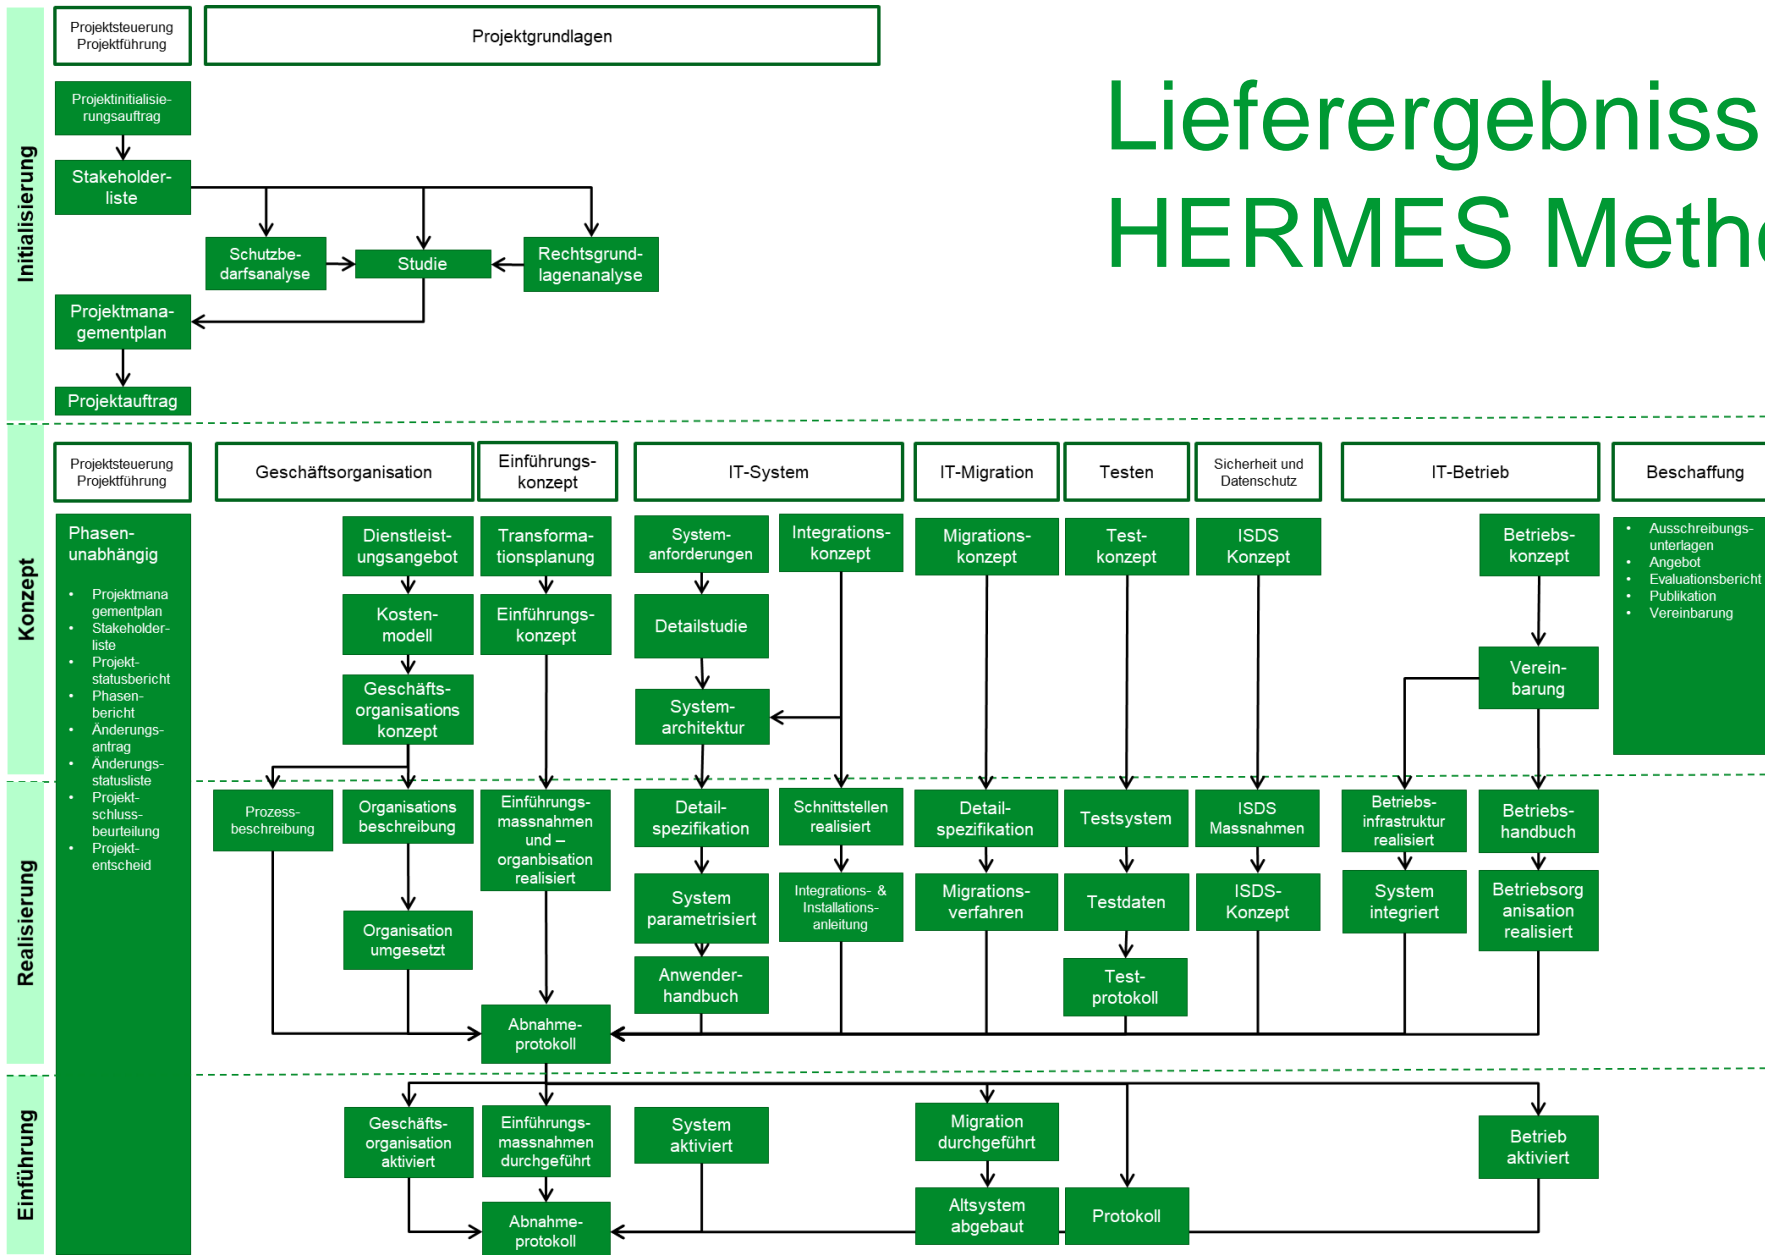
Lieferergebniss
HERMES Meth

Initialisierung

Projektsteuerung Projektführung

Projektgrundlagen

Projektinitialisierungsauftrag

Stakeholderliste

Schutzbedarfsanalyse

Studie

Rechtsgrundlagenanalyse

Projektmanagementplan

Projektauftrag

Konzept

Projektsteuerung Projektführung

Geschäftsorganisation

Einführungskonzept

IT-System

IT-Migration

Testen

Sicherheit und Datenschutz

IT-Betrieb

Beschaffung

Phasenunabhängig

- Projektmanagementplan
- Stakeholderliste
- Projektstatusbericht
- Phasenbericht
- Änderungsantrag
- Änderungsstatusliste
- Projektschlussbeurteilung
- Projektentscheid

Dienstleistungsangebot

Kostenmodell

Geschäftsorganisationskonzept

Transformationsplanung

Einführungskonzept

Systemanforderungen

Detailstudie

Systemarchitektur

Integrationskonzept

Migrationskonzept

Testkonzept

ISDS Konzept

Betriebskonzept

Vereinbarung

- Ausschreibungsunterlagen
- Angebot
- Evaluationsbericht
- Publikation
- Vereinbarung

Realisierung

Prozessbeschreibung

Organisationsbeschreibung

Organisation umgesetzt

Einführungsmassnahmen und – organbisation realisiert

Detailspezifikation

System parametrisiert

Anwenderhandbuch

Schnittstellen realisiert

Integrations- & Installationsanleitung

Detailspezifikation

Migrationsverfahren

Testsystem

Testdaten

Testprotokoll

ISDS Massnahmen

ISDS-Konzept

Betriebsinfrastruktur realisiert

System integriert

Betriebshandbuch

Betriebsorganisation realisiert

Abnahmeprotokoll

Einführung

Geschäftsorganisation aktiviert

Einführungsmassnahmen durchgeführt

Abnahmeprotokoll

System aktiviert

Migration durchgeführt

Altsystem abgebaut

Protokoll

Betrieb aktiviert